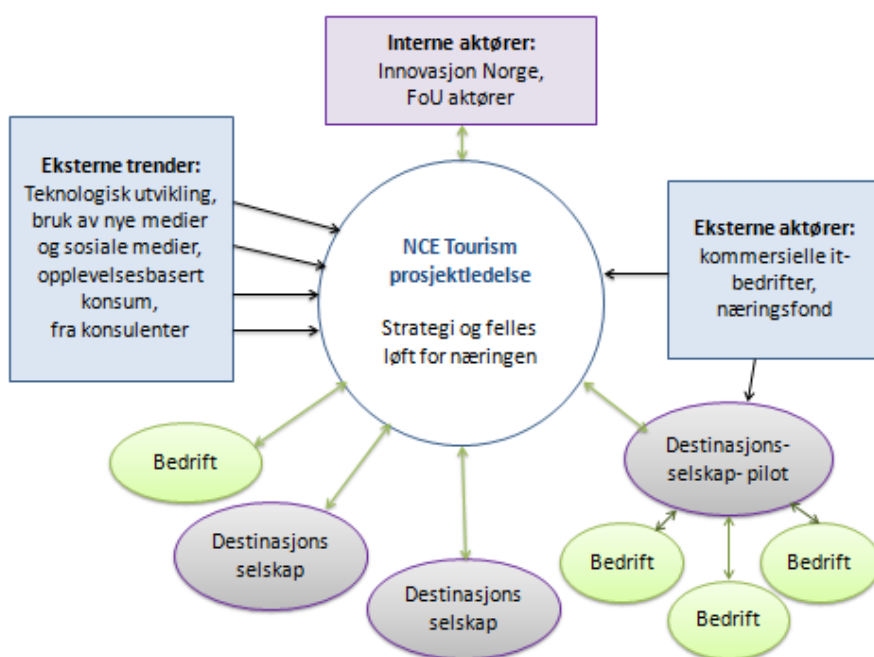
**Interne aktører:**
Innovasjon Norge,
FoU aktører

**Eksterne trender:**
Teknologisk utvikling,
bruk av nye medier
og sosiale medier,
opplevelsesbasert
konsum,
fra konsulenter

NCE Tourism
prosjektledelse

Strategi og felles
løft for næringen

**Eksterne aktører:**
kommersielle it-bedrifter,
næringsfond

Bedrift

Destinasjons
selskap

Destinasjons
selskap

Destinasjons-selskap- pilot

Bedrift

Bedrift

Bedrift